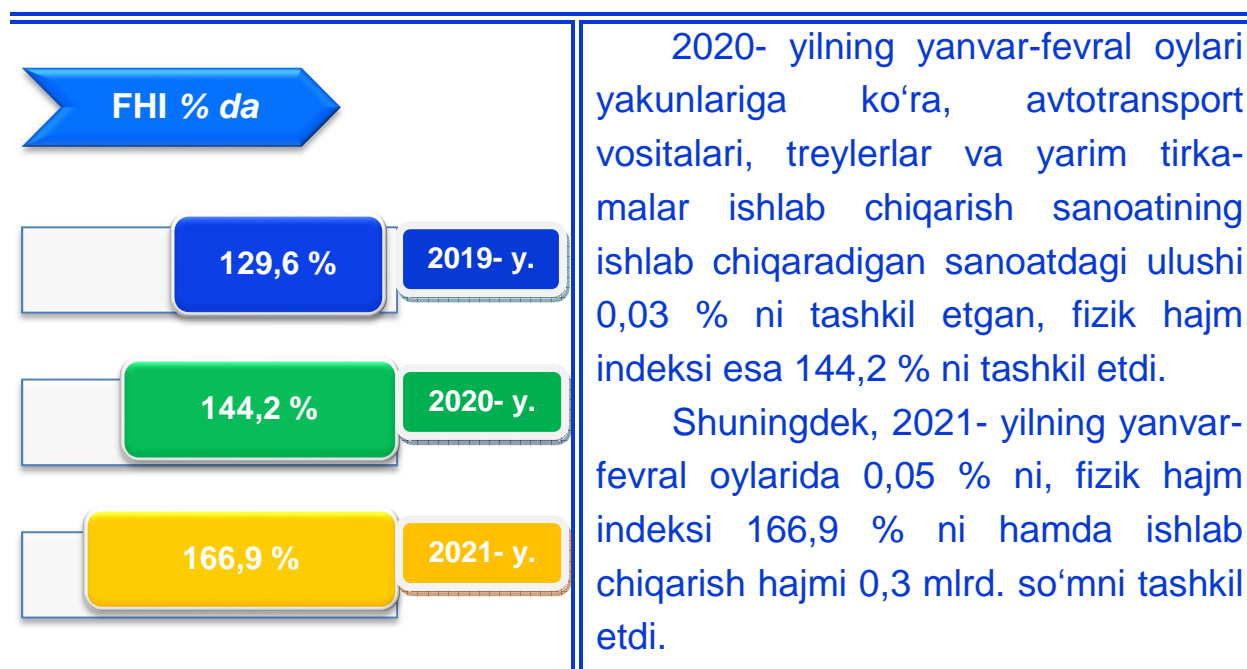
FHI % da

129,6 %

2019- y.

144,2 %

2020- y.

166,9 %

2021- y.

2020- yilning yanvar-fevral oylari yakunlariga ko‘ra, avtotransport vositalari, treylerlar va yarim tirkamalar ishlab chiqarish sanoatining ishlab chiqaradigan sanoatdagi ulushi 0,03 % ni tashkil etgan, fizik hajm indeksi esa 144,2 % ni tashkil etdi.

Shuningdek, 2021- yilning yanvar-fevral oylarida 0,05 % ni, fizik hajm indeksi 166,9 % ni hamda ishlab chiqarish hajmi 0,3 mlrd. so‘mni tashkil etdi.